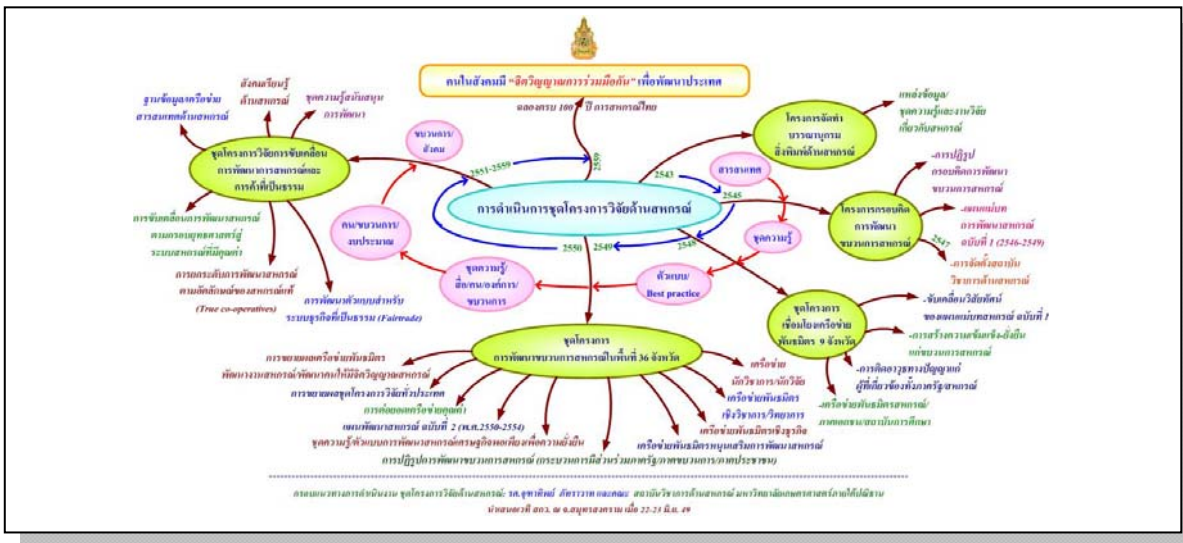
คนในสังคมมี "จิตวิญญาณการร่วมมือกัน" เพื่อพัฒนาประเทศ

ฉลองครบ 100 ปี การสหกรณ์ไทย

การดำเนินการชุดโครงการวิจัยด้านสหกรณ์

ชุดโครงการวิจัยการขับเคลื่อนการพัฒนาการสหกรณ์และการค้าที่เป็นธรรม

ฐานข้อมูลเครือข่ายสารสนเทศด้านสหกรณ์

สังคมเรียนรู้ด้านสหกรณ์

ชุดความรู้สนับสนุนการพัฒนา

ขบวนการ/สังคม

2551-2559

2559

การขับเคลื่อนการพัฒนาสหกรณ์ตามกรอบยุทธศาสตร์สู่ระบบสหกรณ์ที่มีคุณค่า

การยกระดับการพัฒนาสหกรณ์ตามอัตลักษณ์ของสหกรณ์แท้ (True co-operatives)

การพัฒนาตัวแบบสำหรับระบบธุรกิจที่เป็นธรรม (Fairtrade)

คน/ขบวนการ/งบประมาณ

ชุดความรู้/สื่อ/คน/องค์การ/ขบวนการ

ตัวแบบ/Best practice

ชุดความรู้

สารสนเทศ

2543

2545

2548

2549

2550

2547

โครงการจัดทำบรรณนุกรมสิ่งพิมพ์ด้านสหกรณ์

แหล่งข้อมูล/ชุดความรู้และงานวิจัยเกี่ยวกับสหกรณ์

โครงการกรอบคิดการพัฒนาขบวนการสหกรณ์

-การปฏิรูปกรอบคิดการพัฒนาขบวนการสหกรณ์

-แผนแม่บทการพัฒนาสหกรณ์ ฉบับที่ 1 (2546-2549)

-การจัดตั้งสถาบันวิชาการด้านสหกรณ์

ชุดโครงการเชื่อมโยงเครือข่ายพันธมิตร 9 จังหวัด

-ขับเคลื่อนวิสัยทัศน์ของแผนแม่บทสหกรณ์ ฉบับที่ 1

-การสร้างความเข้มแข็งยั่งยืนแก่ขบวนการสหกรณ์

-การติดอาวุธทางปัญญาแก่ผู้ที่เกี่ยวข้องทั้งภาครัฐ/สหกรณ์

-เครือข่ายพันธมิตรสหกรณ์/ภาคเอกชน/สถาบันการศึกษา

ชุดโครงการการพัฒนาขบวนการสหกรณ์ในพื้นที่ 36 จังหวัด

การขยายผลเครือข่ายพันธมิตรพัฒนางานสหกรณ์/พัฒนาคนให้มีจิตวิญญาณสหกรณ์

การขยายผลชุดโครงการวิจัยทั่วประเทศ

การต่อยอดเครือข่ายคุณค่า

แผนพัฒนาสหกรณ์ ฉบับที่ 2 (พ.ศ.2550-2554)

ชุดความรู้ตัวแบบการพัฒนาสหกรณ์ตามหลักปรัชญาเศรษฐกิจพอเพียงเพื่อความยั่งยืน

การปฏิรูปการพัฒนาขบวนการสหกรณ์ (กระบวนการมีส่วนร่วมภาครัฐ/ภาคขบวนการ/ภาคประชาชน)

เครือข่ายนักวิชาการ/นักวิจัย

เครือข่ายพันธมิตรเชิงวิชาการ/วิทยากร

เครือข่ายพันธมิตรเชิงธุรกิจ

เครือข่ายพันธมิตรหนุนเสริมการพัฒนาสหกรณ์

กรอบแนวทางการดำเนินงาน ชุดโครงการวิจัยด้านสหกรณ์: รศ.จุฑาทิพย์ ภัทราวาท และคณะ สถาบันวิชาการด้านสหกรณ์ มหาวิทยาลัยเกษตรศาสตร์ภายใต้ทุนสนับสนุนจาก สกว. ณ จ.สมุทรสงคราม เมื่อ 22-23 มิ.ย. 49